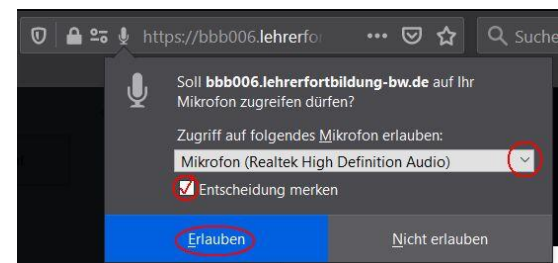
https://bbb006.lehrerfo ··· Suche

Soll bbb006.lehrerfortbildung-bw.de auf Ihr Mikrofon zugreifen dürfen?

Zugriff auf folgendes Mikrofon erlauben:

Mikrofon (Realtek High Definition Audio)

Entscheidung merken

Erlauben

Nicht erlauben